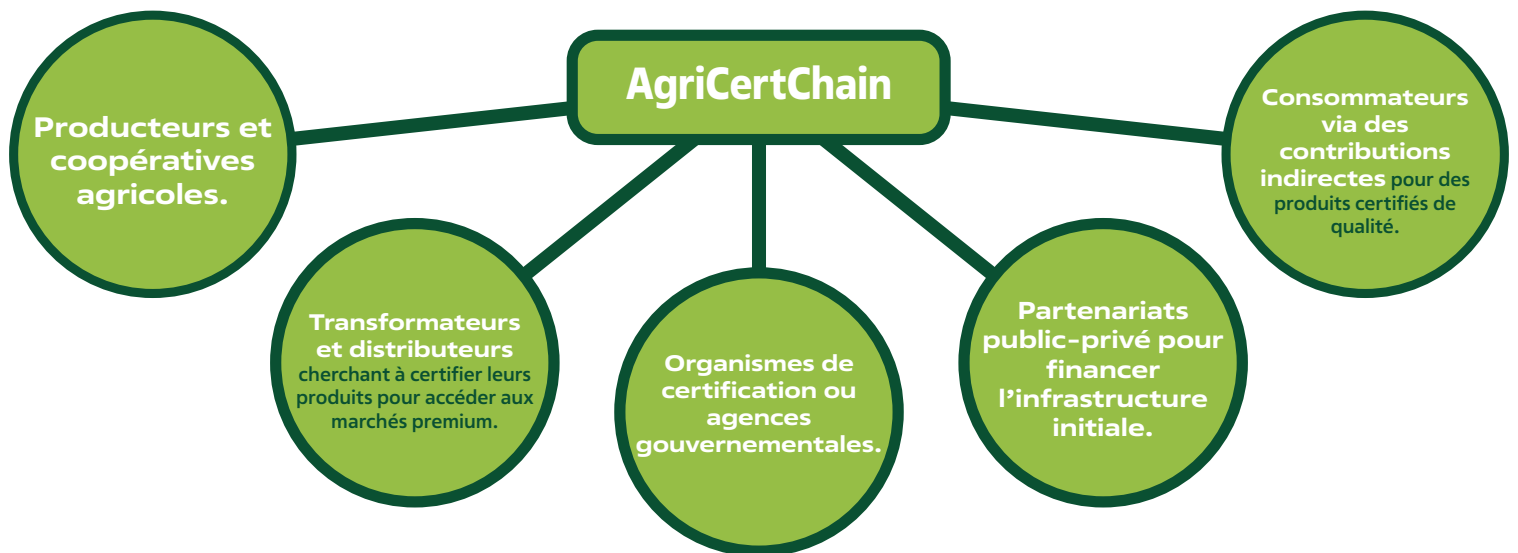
AgriCertChain

Producteurs et coopératives agricoles.

Transformateurs et distributeurs cherchant à certifier leurs produits pour accéder aux marchés premium.

Organismes de certification ou agences gouvernementales.

Partenariats public-privé pour financer l'infrastructure initiale.

Consommateurs via des contributions indirectes pour des produits certifiés de qualité.